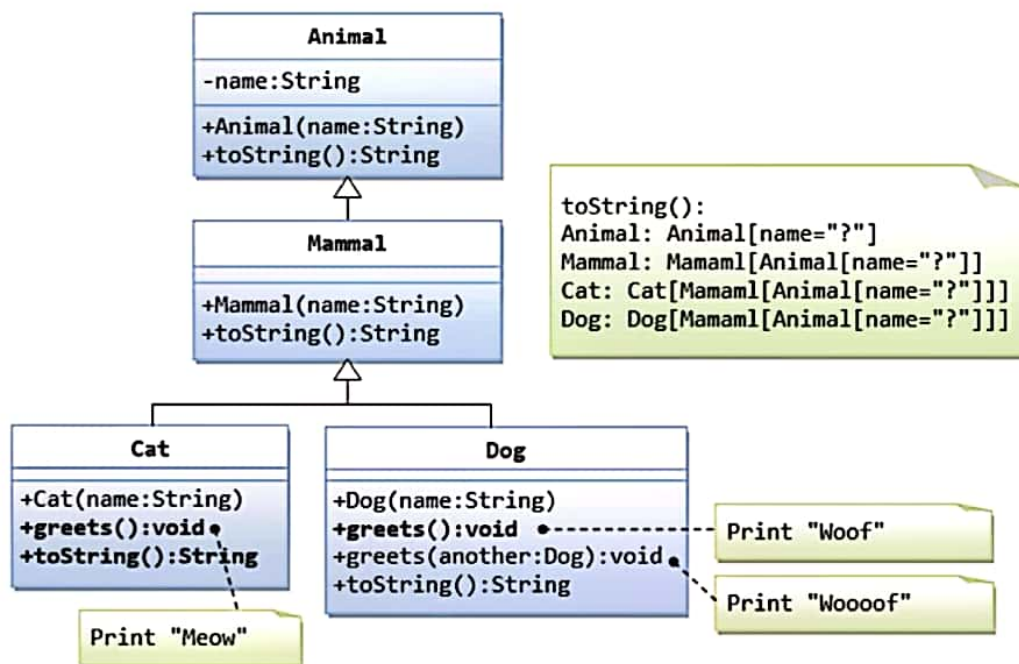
Animal
-name:String
+Animal(name:String)
+toString():String

toString():
Animal: Animal[name="?"]
Mammal: Mamaml[Animal[name="?"]]
Cat: Cat[Mamaml[Animal[name="?"]]]
Dog: Dog[Mamaml[Animal[name="?"]]]

Mammal
+Mammal(name:String)
+toString():String

Cat
+Cat(name:String)
+greets():void
+toString():String

Print "Meow"

Dog
+Dog(name:String)
+greets():void
+greets(another:Dog):void
+toString():String

Print "Woof"

Print "Woooof"